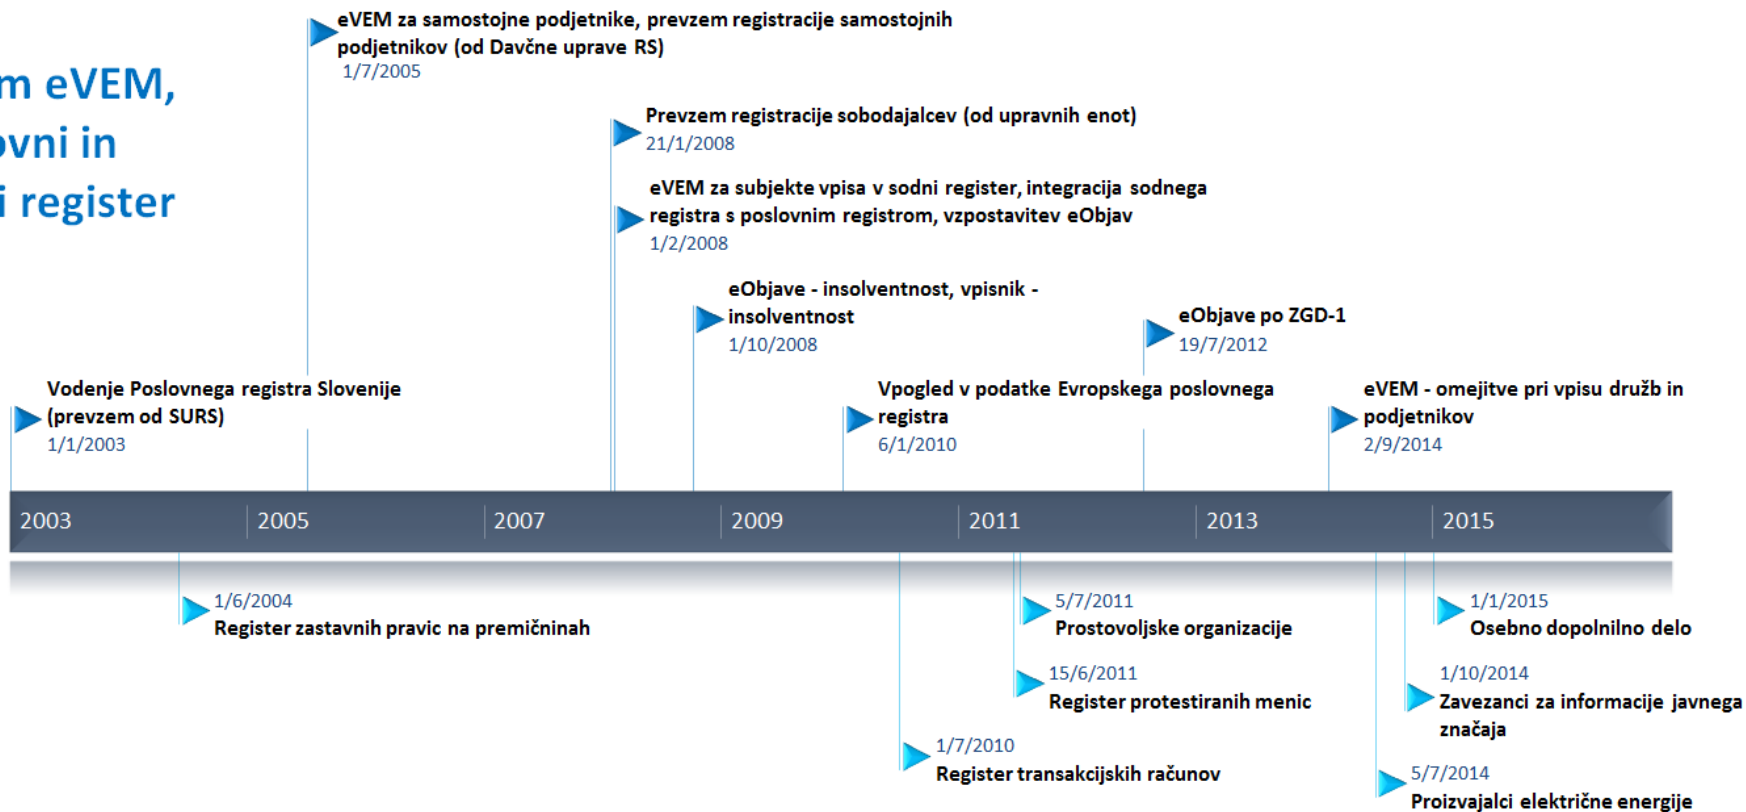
m eVEM,
vni in
i register

eVEM za samostojne podjetnike, prevzem registracije samostojnih podjetnikov (od Davčne uprave RS)
1/7/2005

Prevzem registracije sobodajalcev (od upravnih enot)
21/1/2008

eVEM za subjekte vpisa v sodni register, integracija sodnega registra s poslovnim registrom, vzpostavitev eObjav
1/2/2008

eObjave - insolventnost, vpisnik - insolventnost
1/10/2008

eObjave po ZGD-1
19/7/2012

Vodenje Poslovnega registra Slovenije (prevzem od SURS)
1/1/2003

Vpogled v podatke Evropskega poslovnega registra
6/1/2010

eVEM - omejitve pri vpisu družb in podjetnikov
2/9/2014

2003 2005 2007 2009 2011 2013 2015

1/6/2004
Register zastavnih pravic na premičninah

5/7/2011
Prostovoljske organizacije

1/1/2015
Osebno dopolnilno delo

15/6/2011
Register protestiranih menic

1/10/2014
Zavezanci za informacije javnega značaja

1/7/2010
Register transakcijskih računov

5/7/2014
Proizvajalci električne energije